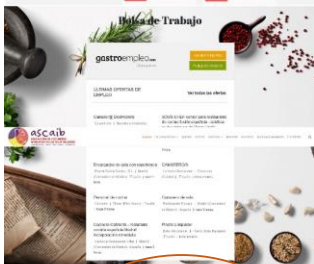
Bolsa de Trabajo

gastroempleo.com

ÚLTIMAS OFERTAS DE EMPLEO

Ver todas las ofertas

ascaib

Cocinero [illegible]

Camarero de sala

Jefe de cocina

Camarero/a de sala

Cocinero/a

Personal de cocina

Ayudante de cocina